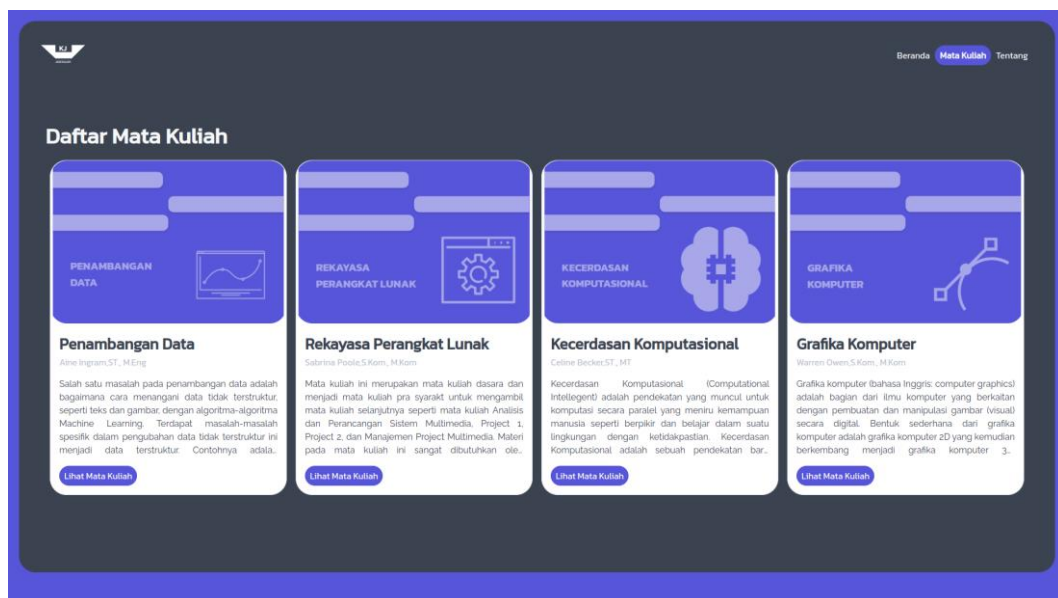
KJ

Beranda Mata Kuliah Tentang

Daftar Mata Kuliah

PENAMBANGAN DATA

Penambangan Data

Alne Ingram,ST., M.Eng

Salah satu masalah pada penambangan data adalah bagaimana cara menangani data tidak terstruktur, seperti teks dan gambar, dengan algoritma-algoritma Machine Learning. Terdapat masalah-masalah spesifik dalam pengubahan data tidak terstruktur ini menjadi data terstruktur. Contohnya adala...

Lihat Mata Kuliah

REKAYASA PERANGKAT LUNAK

Rekayasa Perangkat Lunak

Sabrina Poole,S.Kom., M.Kom

Mata kuliah ini merupakan mata kuliah dasara dan menjadi mata kuliah pra syarakt untuk mengambil mata kuliah selanjutnya seperti mata kuliah Analisis dan Perancangan Sistem Multimedia, Project 1, Project 2, dan Manajemen Project Multimedia. Materi pada mata kuliah ini sangat dibutuhkan ole...

Lihat Mata Kuliah

KECERDASAN KOMPUTASIONAL

Kecerdasan Komputasional

Celine Becker,ST., MT

Kecerdasan Komputasional (Computational Intellegent) adalah pendekatan yang muncul untuk komputasi secara paralel yang meniru kemampuan manusia seperti berpikir dan belajar dalam suatu lingkungan dengan ketidakpastian. Kecerdasan Komputasional adalah sebuah pendekatan bar...

Lihat Mata Kuliah

GRAFIKA KOMPUTER

Grafika Komputer

Warren Owen,S.Kom., M.Kom

Grafika komputer (bahasa Inggris: computer graphics) adalah bagian dari ilmu komputer yang berkaitan dengan pembuatan dan manipulasi gambar (visual) secara digital. Bentuk sederhana dari grafika komputer adalah grafika komputer 2D yang kemudian berkembang menjadi grafika komputer 3...

Lihat Mata Kuliah